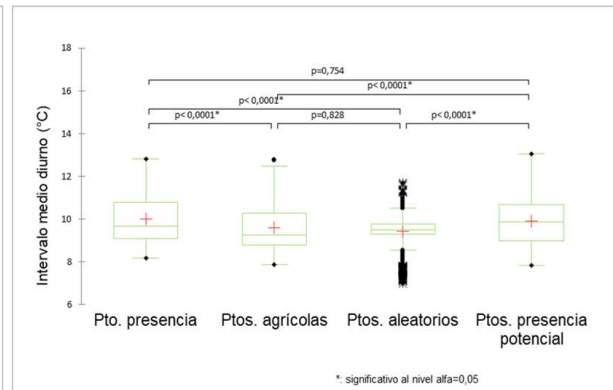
Intervalo medio diurno (°C)

18
16
14
12
10
8
6

p=0,754
p< 0,0001*
p< 0,0001*
p< 0,0001*
p=0,828
p< 0,0001*

Pto. presencia
Ptos. agrícolas
Ptos. aleatorios
Ptos. presencia potencial

*: significativo al nivel alfa=0,05